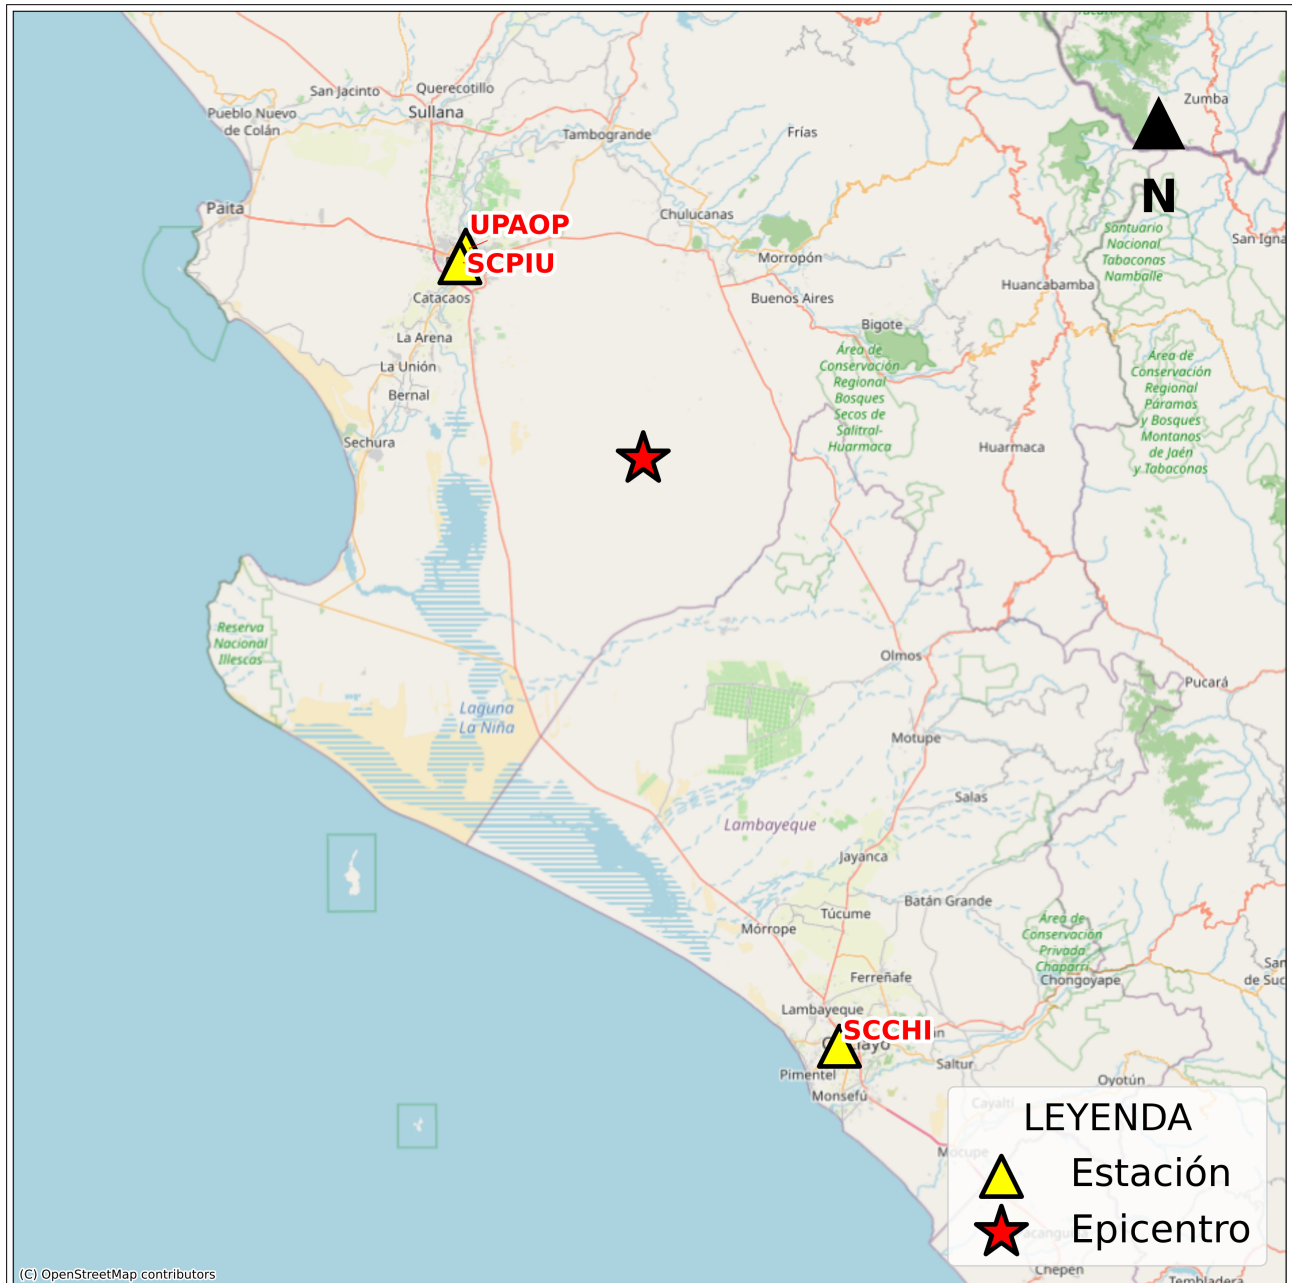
San Jacinto
Querecotillo
Sullana
Pueblo Nuevo de Colán
Tambogrande
Frías
Zumba
N
Paita
Chulucanas
UPAOP
SCPIU
Catacaos
Morropón
Santuario Nacional Tabaconas Namballe
San Igna
Buenos Aires
Huancabamba
Bigote
La Arena
Área de Conservación Regional Bosques Secos de Salitral-Huarmaca
Área de Conservación Regional Páramos y Bosques Montanos de Jaén y Tabaconas
La Unión
Bernal
Sechura
Huarmaca
Reserva Nacional Illescas
Olmos
Pucará
Laguna La Niña
Motupe
Salas
Lambayeque
Jayanca
Túcume
Batán Grande
Mórrope
Área de Conservación Privada Chaparrí
Chongoyape
San de Suc
Ferreñafe
Lambayeque
SCCHI
Chiclayo
Saltur
Pimentel
Oyotún
Monsefú
Cayaltí
Mocupe
LEYENDA
Estación
Epicentro
(C) OpenStreetMap contributors
Chepen
Tembladera